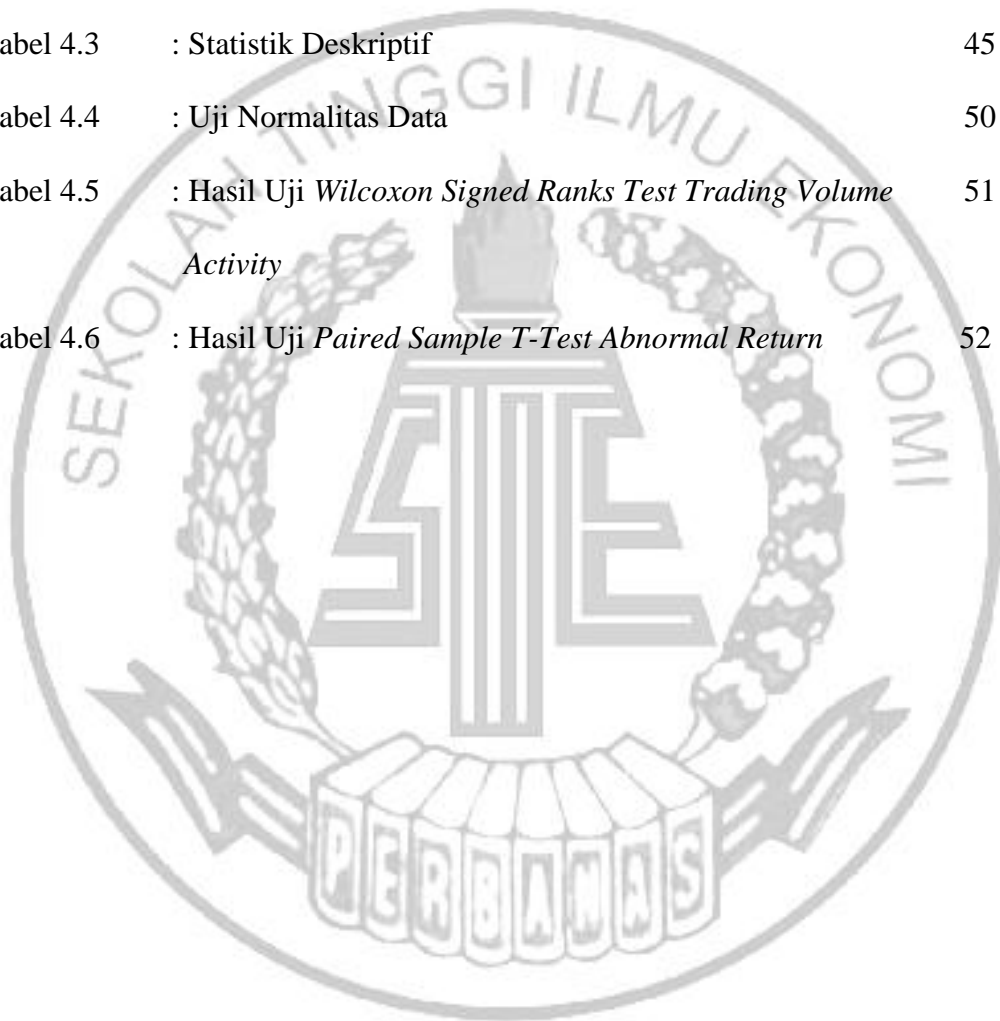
abel 4.3 : Statistik Deskriptif 45

abel 4.4 : Uji Normalitas Data 50

abel 4.5 : Hasil Uji *Wilcoxon Signed Ranks Test Trading Volume Activity* 51

abel 4.6 : Hasil Uji *Paired Sample T-Test Abnormal Return* 52

SEKOLAH TINGGI ILMU EKONOMI

STIE

PERBANAS